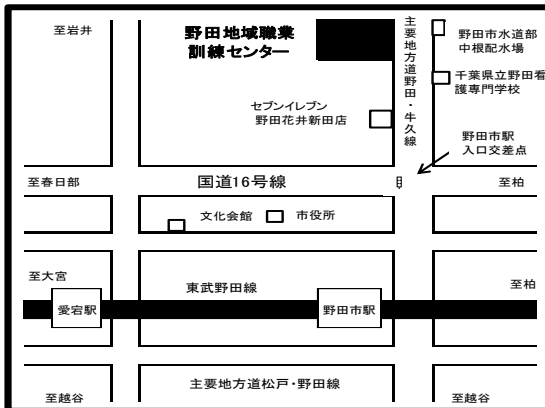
至岩井

野田地域職業
訓練センター

主要地方道野田・牛久線

野田市水道部
中根配水場

千葉県立野田看護専門学校

セブンイレブン
野田花井新田店

野田市駅
入口交差点

至春日部

国道16号線

至柏

文化会館

市役所

至大宮

東武野田線

至柏

愛宕駅

野田市駅

主要地方道松戸・野田線

至越谷

至越谷